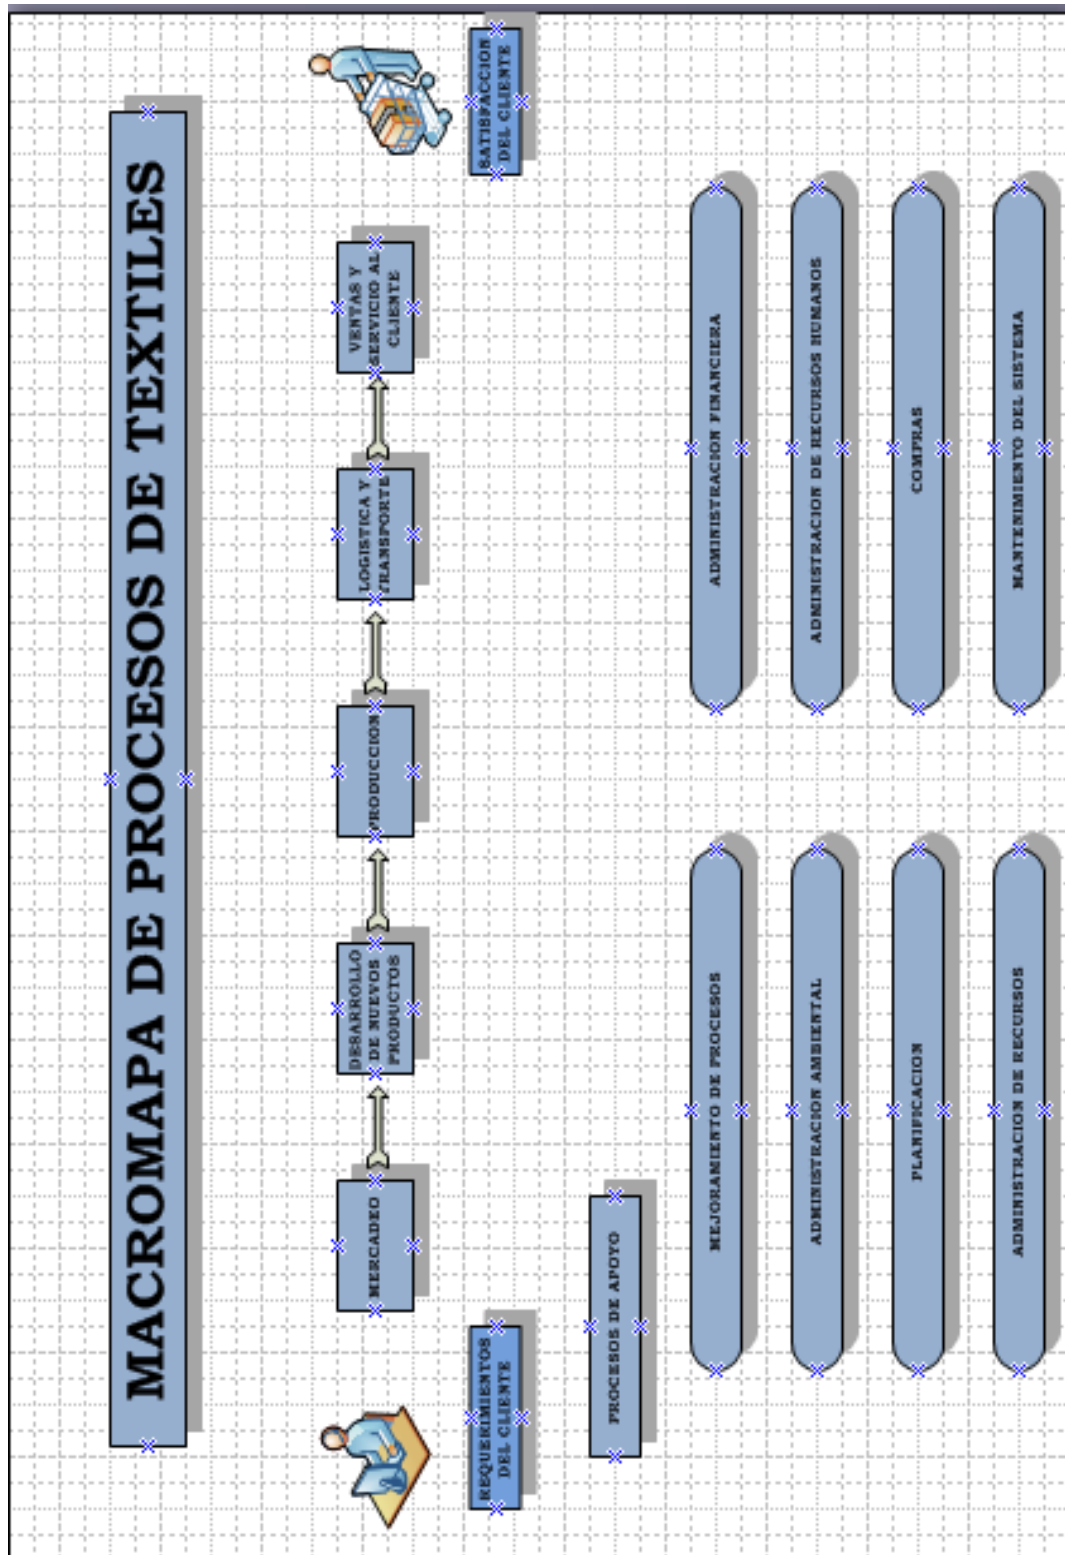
MACROMAPA DE PROCESOS DE TEXTILES

REQUERIMIENTOS DEL CLIENTE

MERCADEO

DESARROLLO DE NUEVOS PRODUCTOS

PRODUCCION

LOGISTICA Y TRANSPORTE

VENTAS Y SERVICIO AL CLIENTE

SATISFACCION DEL CLIENTE

PROCESOS DE APOYO

MEJORAMIENTO DE PROCESOS

ADMINISTRACION FINANCIERA

ADMINISTRACION AMBIENTAL

ADMINISTRACION DE RECURSOS HUMANOS

PLANIFICACION

COMPRAS

ADMINISTRACION DE RECURSOS

MANTENIMIENTO DEL SISTEMA